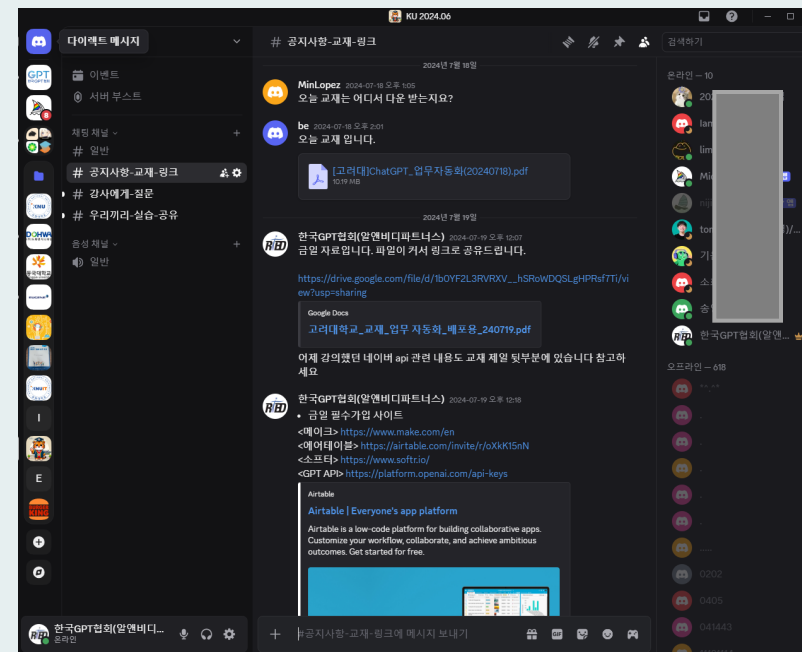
KU 2024.06

다이렉트 메시지

이벤트
서버 부스트

채팅 채널
# 일반
# 공지사항-교재-링크
# 강사에게-질문
# 우리끼리-실습-공유

음성 채널
일반

# 공지사항-교재-링크

검색하기

2024년 7월 18일

MinLopez 2024-07-18 오후 1:05
오늘 교재는 어디서 다운 받는지요?

be 2024-07-18 오후 2:01
오늘 교재 입니다.

[고려대]ChatGPT_업무자동화(20240718).pdf
10.19 MB

2024년 7월 19일

한국GPT협회(알앤비디파트너스) 2024-07-19 오후 12:07
금일 자료입니다. 파일이 커서 링크로 공유드립니다.

https://drive.google.com/file/d/1bOYF2L3RVRXV__hSRoWDQSLgHPRsf7Ti/view?usp=sharing

Google Docs
고려대학교_교재_업무 자동화_배포용_240719.pdf

어제 강의했던 네이버 api 관련 내용도 교재 제일 뒷부분에 있습니다 참고하세요

한국GPT협회(알앤비디파트너스) 2024-07-19 오후 12:18
• 금일 필수가입 사이트
<메이크> https://www.make.com/en
<에어테이블> https://airtable.com/invite/r/oXkK15nN
<소프터> https://www.softr.io/
<GPT API> https://platform.openai.com/api-keys

Airtable
Airtable | Everyone's app platform
Airtable is a low-code platform for building collaborative apps. Customize your workflow, collaborate, and achieve ambitious outcomes. Get started for free.

#공지사항-교재-링크에 메시지 보내기

한국GPT협회(알앤비디...
온라인

온라인 — 10
202
lan
lim
Mi
mi
ton
기
소
송
한국GPT협회(알앤...

오프라인 — 618
0202
0405
041443